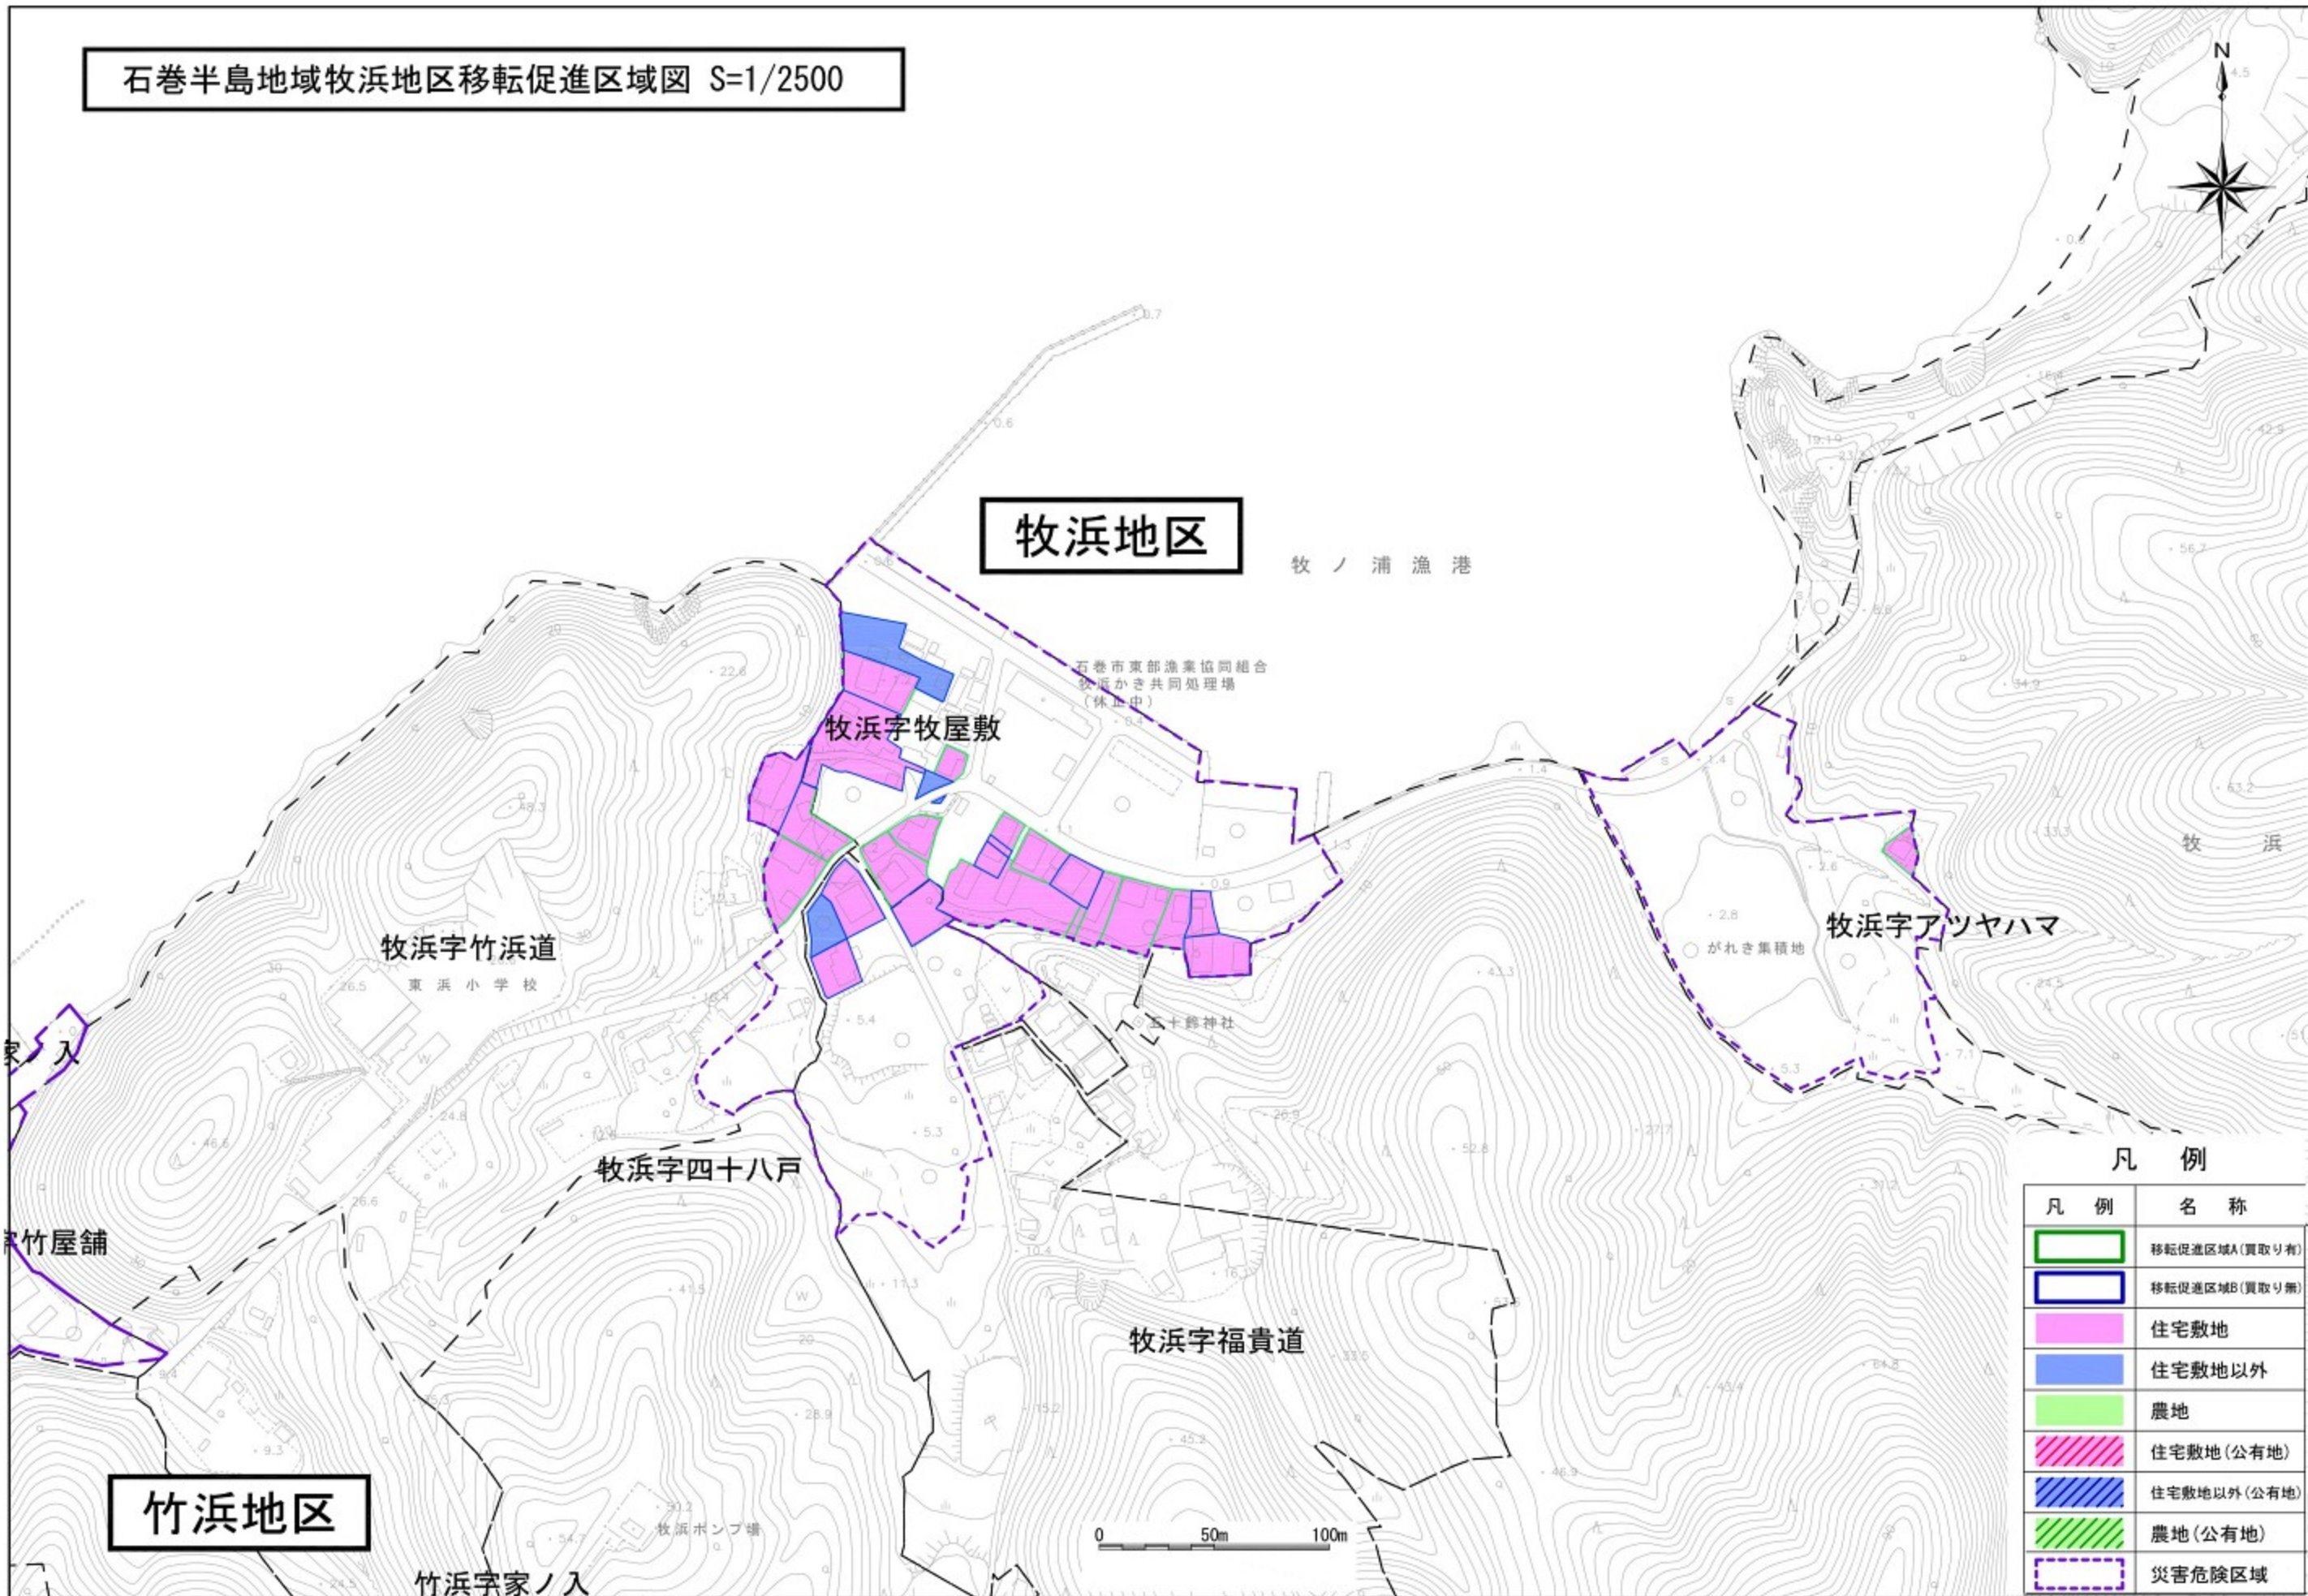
石巻半島地域牧浜地区移転促進区域図 S=1/2500

N

牧浜地区

牧ノ浦漁港

石巻市東部漁業協同組合
牧浜かき共同処理場
（休止中）

牧浜字牧屋敷

牧浜

牧浜字アツヤハマ

がれき集積地

牧浜字竹浜道

東浜小学校

五十鈴神社

家ノ入

牧浜字四十八戸

家竹屋舗

牧浜字福貴道

竹浜地区

牧浜ポンプ場

竹浜字家ノ入

0 50m 100m

凡 例

| 凡 例 | 名 称 |
|---|---|
| | 移転促進区域A（買取り有） |
| | 移転促進区域B（買取り無） |
| | 住宅敷地 |
| | 住宅敷地以外 |
| | 農地 |
| | 住宅敷地（公有地） |
| | 住宅敷地以外（公有地） |
| | 農地（公有地） |
| | 災害危険区域 |